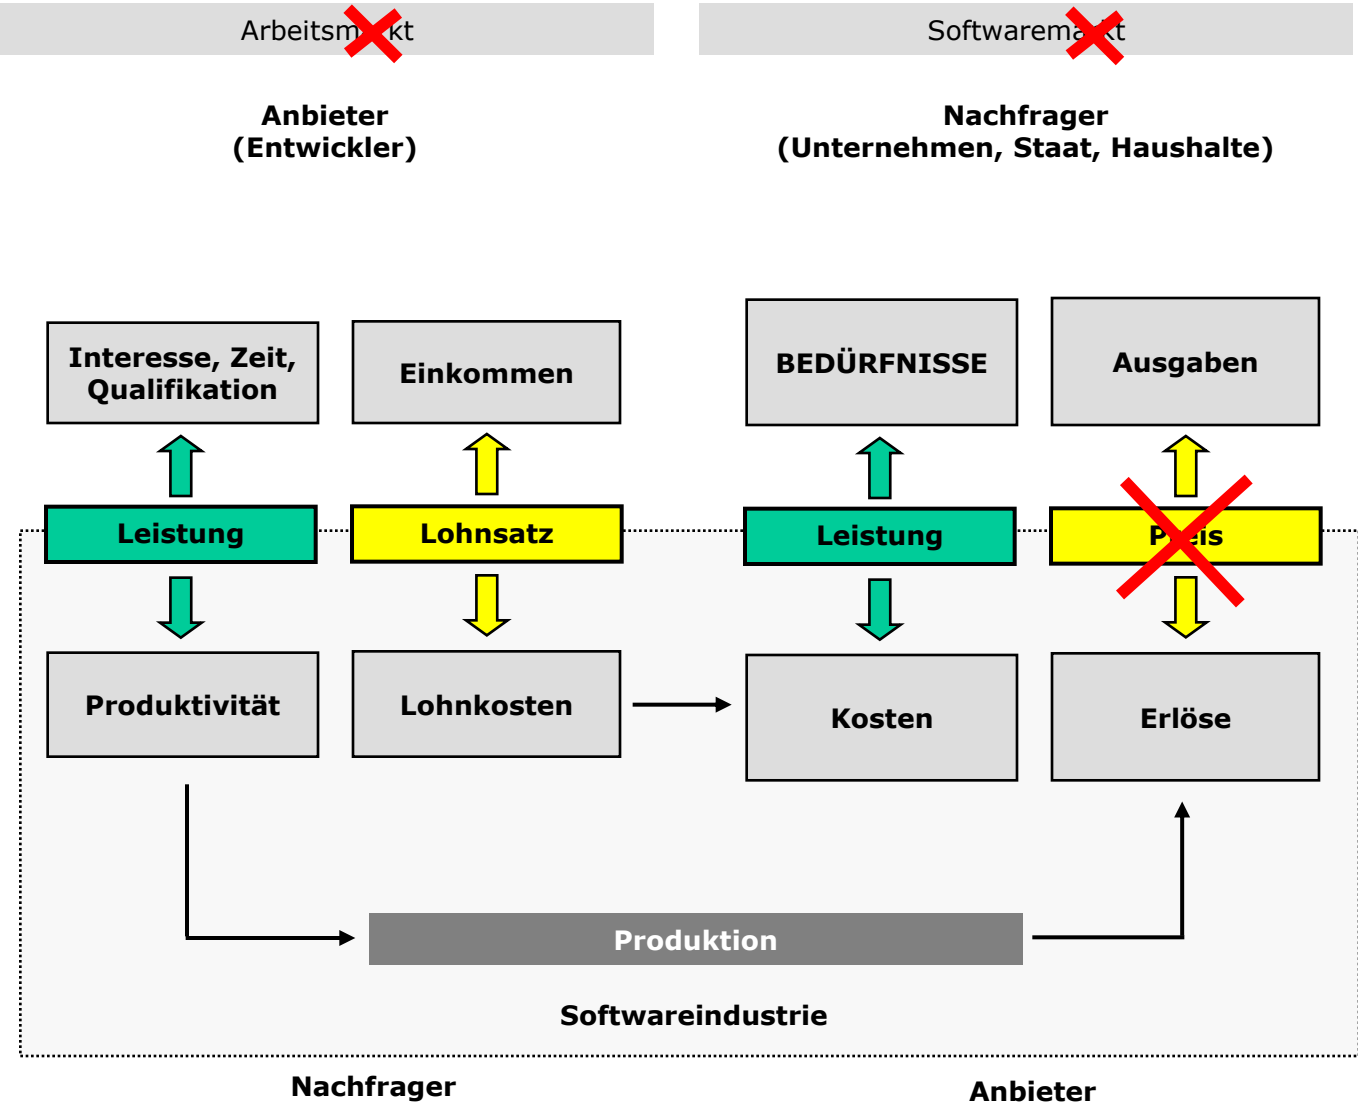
Arbeitsm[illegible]kt

Softwarema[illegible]kt

Anbieter
(Entwickler)

Nachfrager
(Unternehmen, Staat, Haushalte)

Interesse, Zeit, Qualifikation

Einkommen

BEDÜRFNISSE

Ausgaben

Leistung

Lohnsatz

Leistung

P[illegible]is

Produktivität

Lohnkosten

Kosten

Erlöse

Produktion

Softwareindustrie

Nachfrager

Anbieter